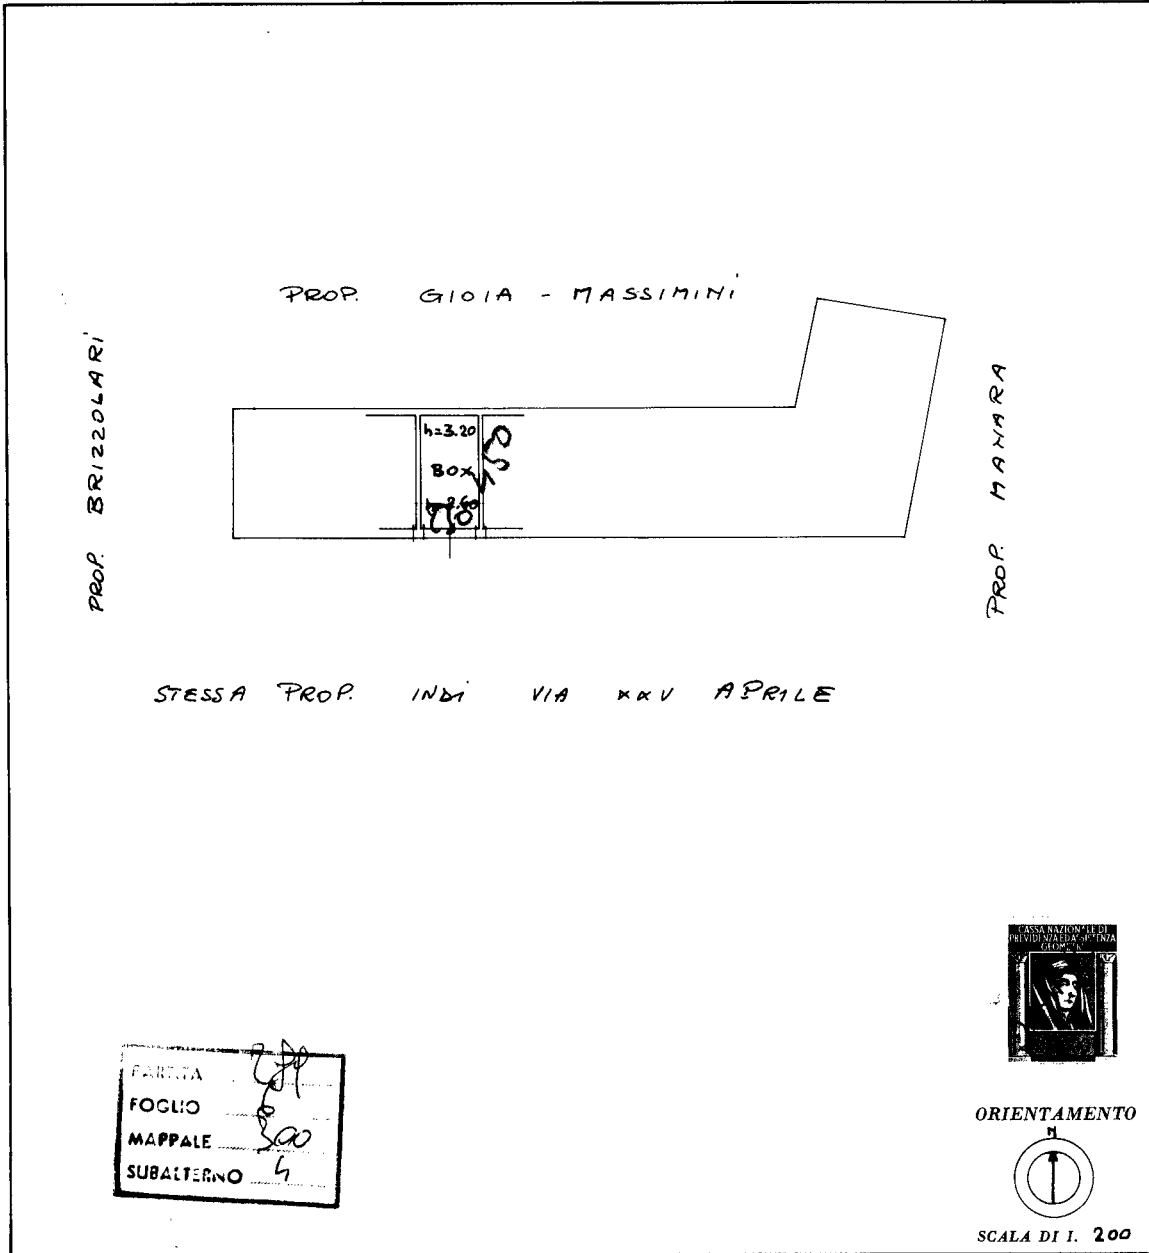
PROP. GIOIA - MASSIMINI

PROP. BRIZZOLARI

PROP. MANARA

h=3.20
BOX
h=2.60

STESSA PROP. INDI VIA XXV APRILE

CASSA NAZIONALE DI PREVIDENZA ED ASSISTENZA GEOMETRI

PARTITA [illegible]
FOGLIO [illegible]
MAPPALE 300
SUBALTERNO 4

ORIENTAMENTO
N

SCALA DI 1. 200